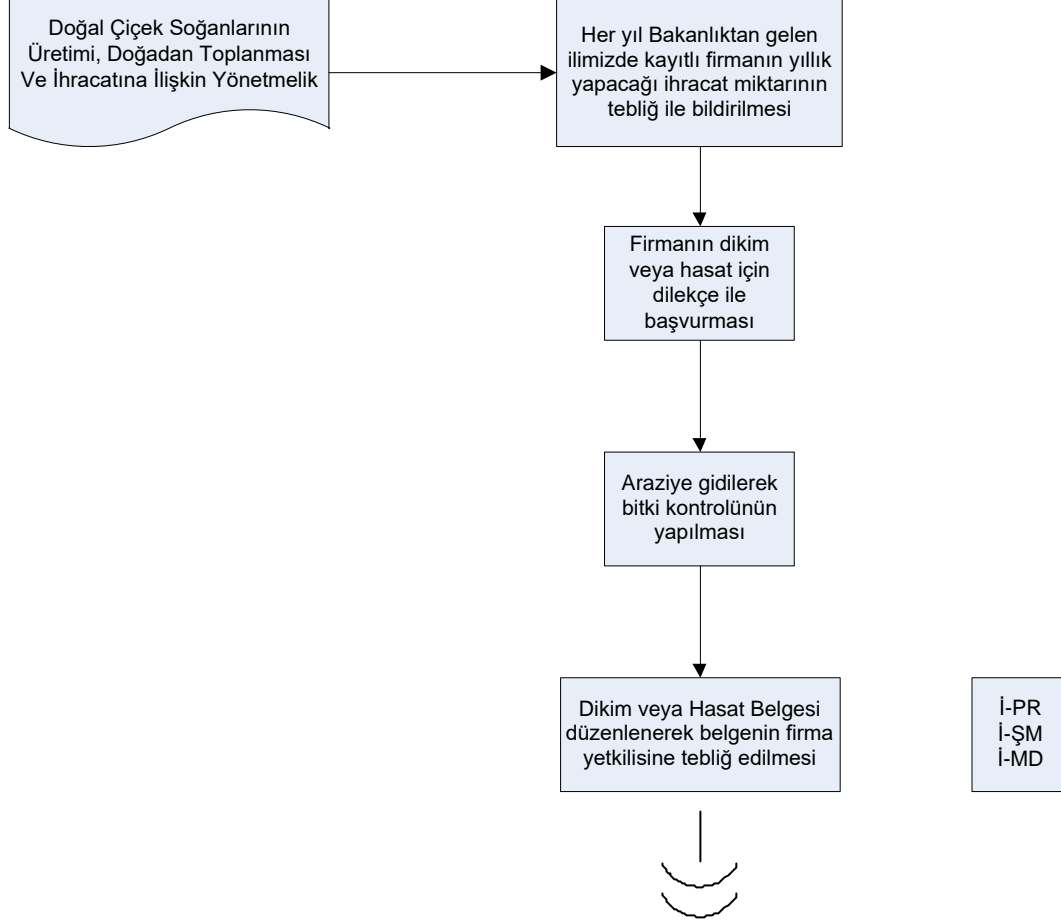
Doğal Çiçek Soğanlarının Üretimi, Doğadan Toplanması Ve İhracatına İlişkin Yönetmelik

Her yıl Bakanlıktan gelen ilimizde kayıtlı firmanın yıllık yapacağı ihracat miktarının tebliğ ile bildirilmesi

Firmanın dikim veya hasat için dilekçe ile başvurması

Araziye gidilerek bitki kontrolünün yapılması

Dikim veya Hasat Belgesi düzenlenerek belgenin firma yetkilisine tebliğ edilmesi

İ-PR
İ-ŞM
İ-MD